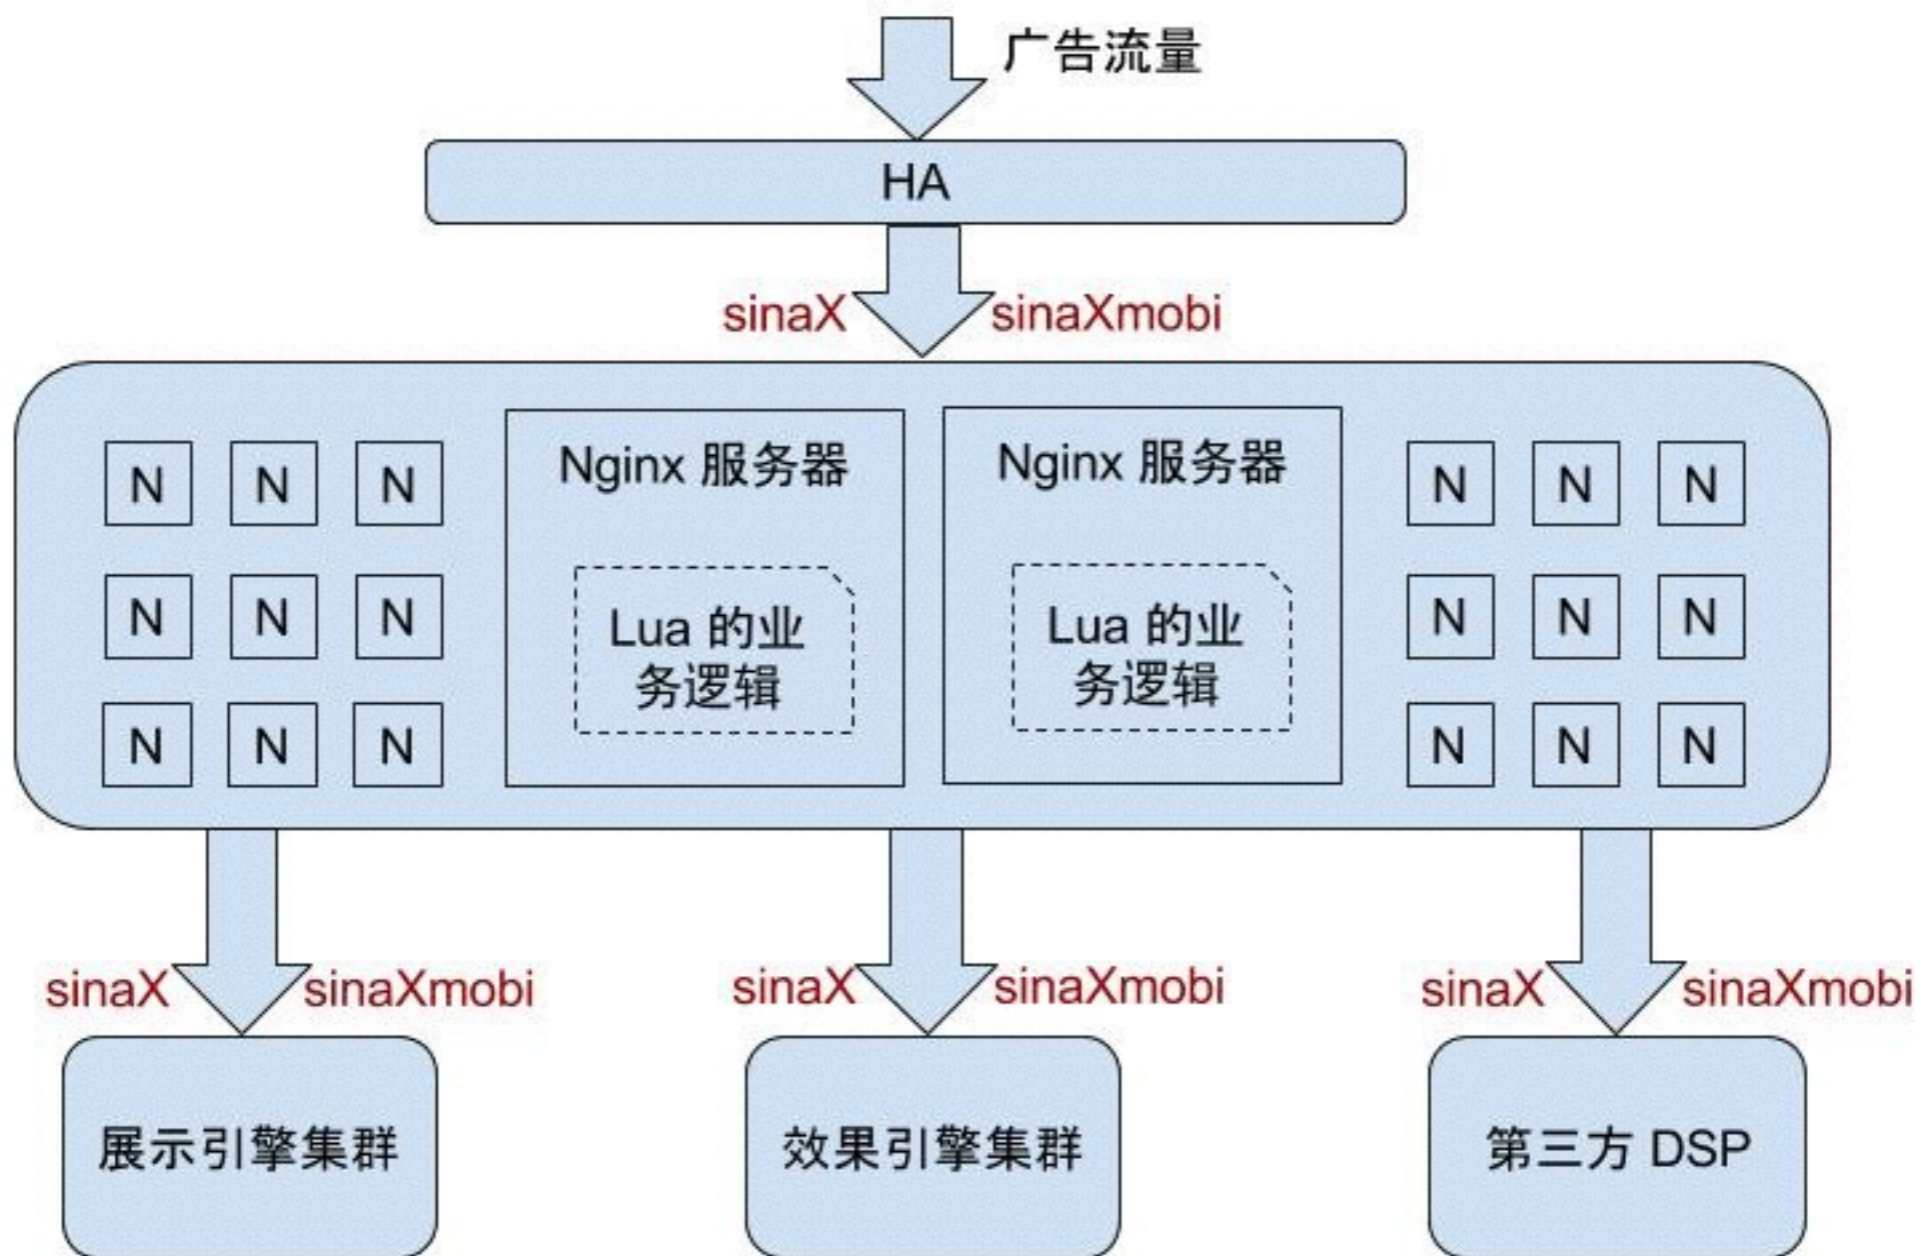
广告流量

HA

sinaX sinaXmobi

N N N
N N N
N N N

Nginx 服务器

Lua 的业务逻辑

Nginx 服务器

Lua 的业务逻辑

N N N
N N N
N N N

sinaX sinaXmobi

sinaX sinaXmobi

sinaX sinaXmobi

展示引擎集群

效果引擎集群

第三方 DSP